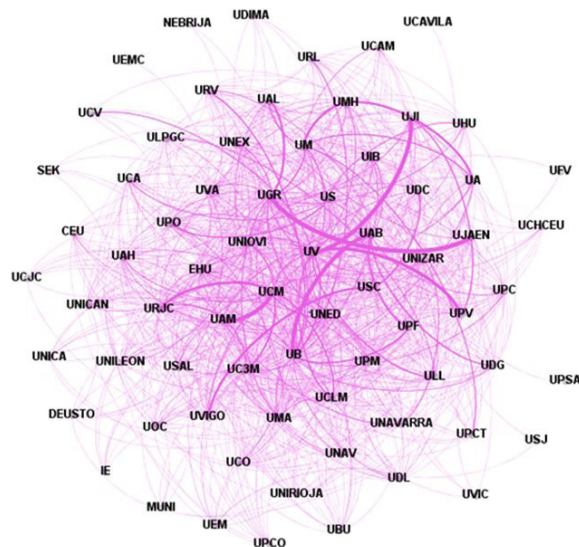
NEBRIJA UDIMA UCAVILA
UEMC URL UCAM
UCV URV UAL UMH UJI UHU
ULPGC UNEX UM UIB UFV
SEK UCA US UDC UA
UVA UGR
CEU UPO UAB UJAEN UCHCEU
UNIOVI UV UNIZAR
UAH EHU
UCJC USC UPC
UNICAN URJC UCM
UAM UNED UPF UPV
UNICA UNILEON UB UPM
USAL UC3M ULL UDG UPSA
DEUSTO UCLM
UOC UVIGO UMA UNAVARRA UPCT USJ
IE UCO UNAV UDL UVIC
MUNI UNIRIOJA
UEM UBU
UPCO